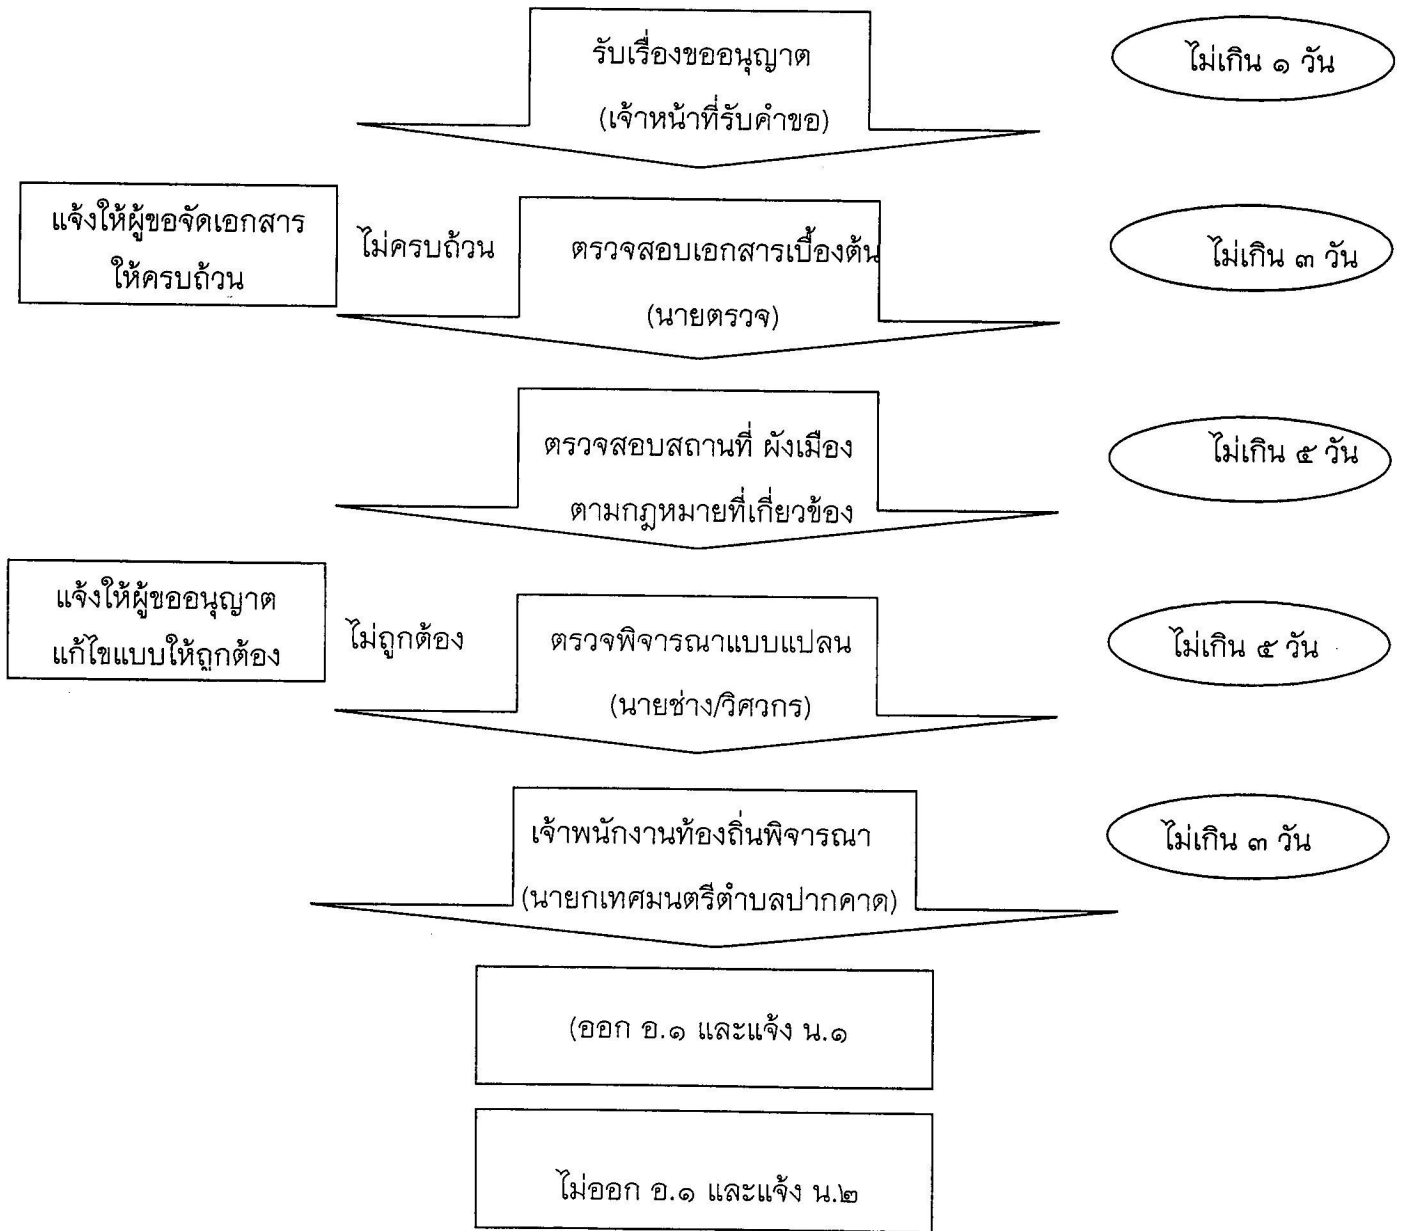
รับเรื่องขออนุญาต
(เจ้าหน้าที่รับคำขอ)

ไม่เกิน ๑ วัน

แจ้งให้ผู้ขอจัดเอกสารให้ครบถ้วน

ไม่ครบถ้วน

ตรวจสอบเอกสารเบื้องต้น
(นายตรวจ)

ไม่เกิน ๓ วัน

ตรวจสอบสถานที่ ผังเมือง
ตามกฎหมายที่เกี่ยวข้อง

ไม่เกิน ๕ วัน

แจ้งให้ผู้ขออนุญาตแก้ไขแบบให้ถูกต้อง

ไม่ถูกต้อง

ตรวจพิจารณาแบบแปลน
(นายช่าง/วิศวกร)

ไม่เกิน ๕ วัน

เจ้าพนักงานท้องถิ่นพิจารณา
(นายกเทศมนตรีตำบลปากคาด)

ไม่เกิน ๓ วัน

(ออก อ.๑ และแจ้ง น.๑

ไม่ออก อ.๑ และแจ้ง น.๒